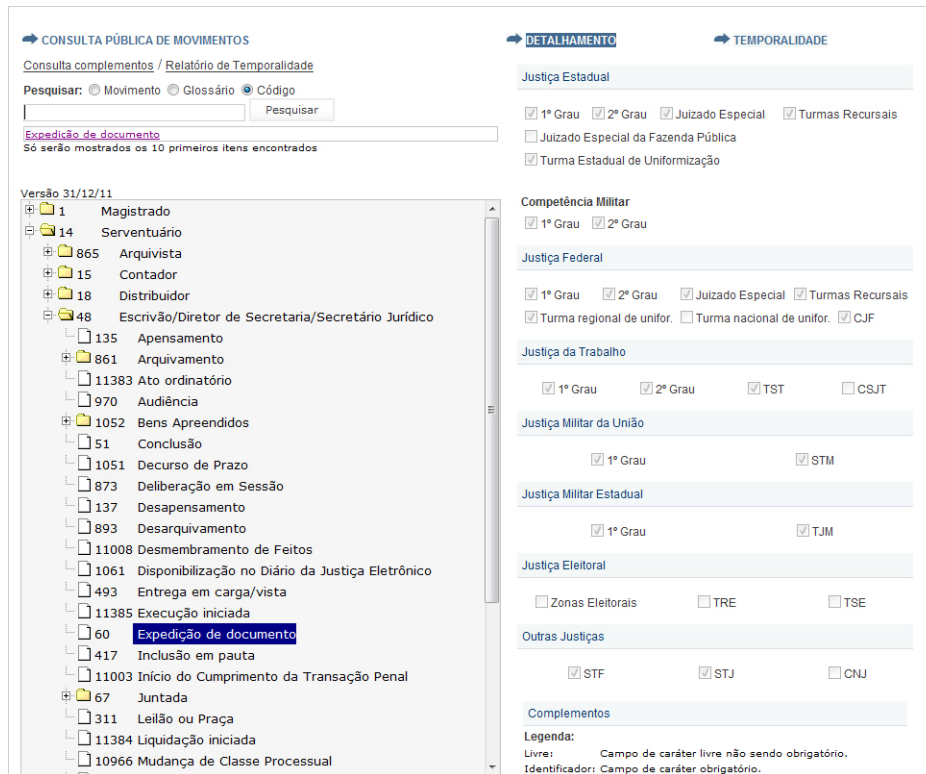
CONSULTA PÚBLICA DE MOVIMENTOS

Consulta complementos / Relatório de Temporalidade

Pesquisar: Movimento Glossário Código

Pesquisar

Expedição de documento

Só serão mostrados os 10 primeiros itens encontrados

Versão 31/12/11

1 Magistrado
14 Serventuário
865 Arquivista
15 Contador
18 Distribuidor
48 Escrivão/Diretor de Secretaria/Secretário Jurídico
135 Apensamento
861 Arquivamento
11383 Ato ordinatório
970 Audiência
1052 Bens Apreendidos
51 Conclusão
1051 Decurso de Prazo
873 Deliberação em Sessão
137 Desapensamento
893 Desarquivamento
11008 Desmembramento de Feitos
1061 Disponibilização no Diário da Justiça Eletrônico
493 Entrega em carga/vista
11385 Execução iniciada
60 Expedição de documento
417 Inclusão em pauta
11003 Início do Cumprimento da Transação Penal
67 Juntada
311 Leilão ou Praça
11384 Liquidação iniciada
10966 Mudança de Classe Processual

DETALHAMENTO

TEMPORALIDADE

Justiça Estadual

1º Grau 2º Grau Juizado Especial Turmas Recursais
Juizado Especial da Fazenda Pública
Turma Estadual de Uniformização

Competência Militar

1º Grau 2º Grau

Justiça Federal

1º Grau 2º Grau Juizado Especial Turmas Recursais
Turma regional de unifor. Turma nacional de unifor. CJF

Justiça da Trabalho

1º Grau 2º Grau TST CSJT

Justiça Militar da União

1º Grau STM

Justiça Militar Estadual

1º Grau TJM

Justiça Eleitoral

Zonas Eleitorais TRE TSE

Outras Justiças

STF STJ CNJ

Complementos

Legenda:
Livre: Campo de caráter livre não sendo obrigatório.
Identificador: Campo de caráter obrigatório.